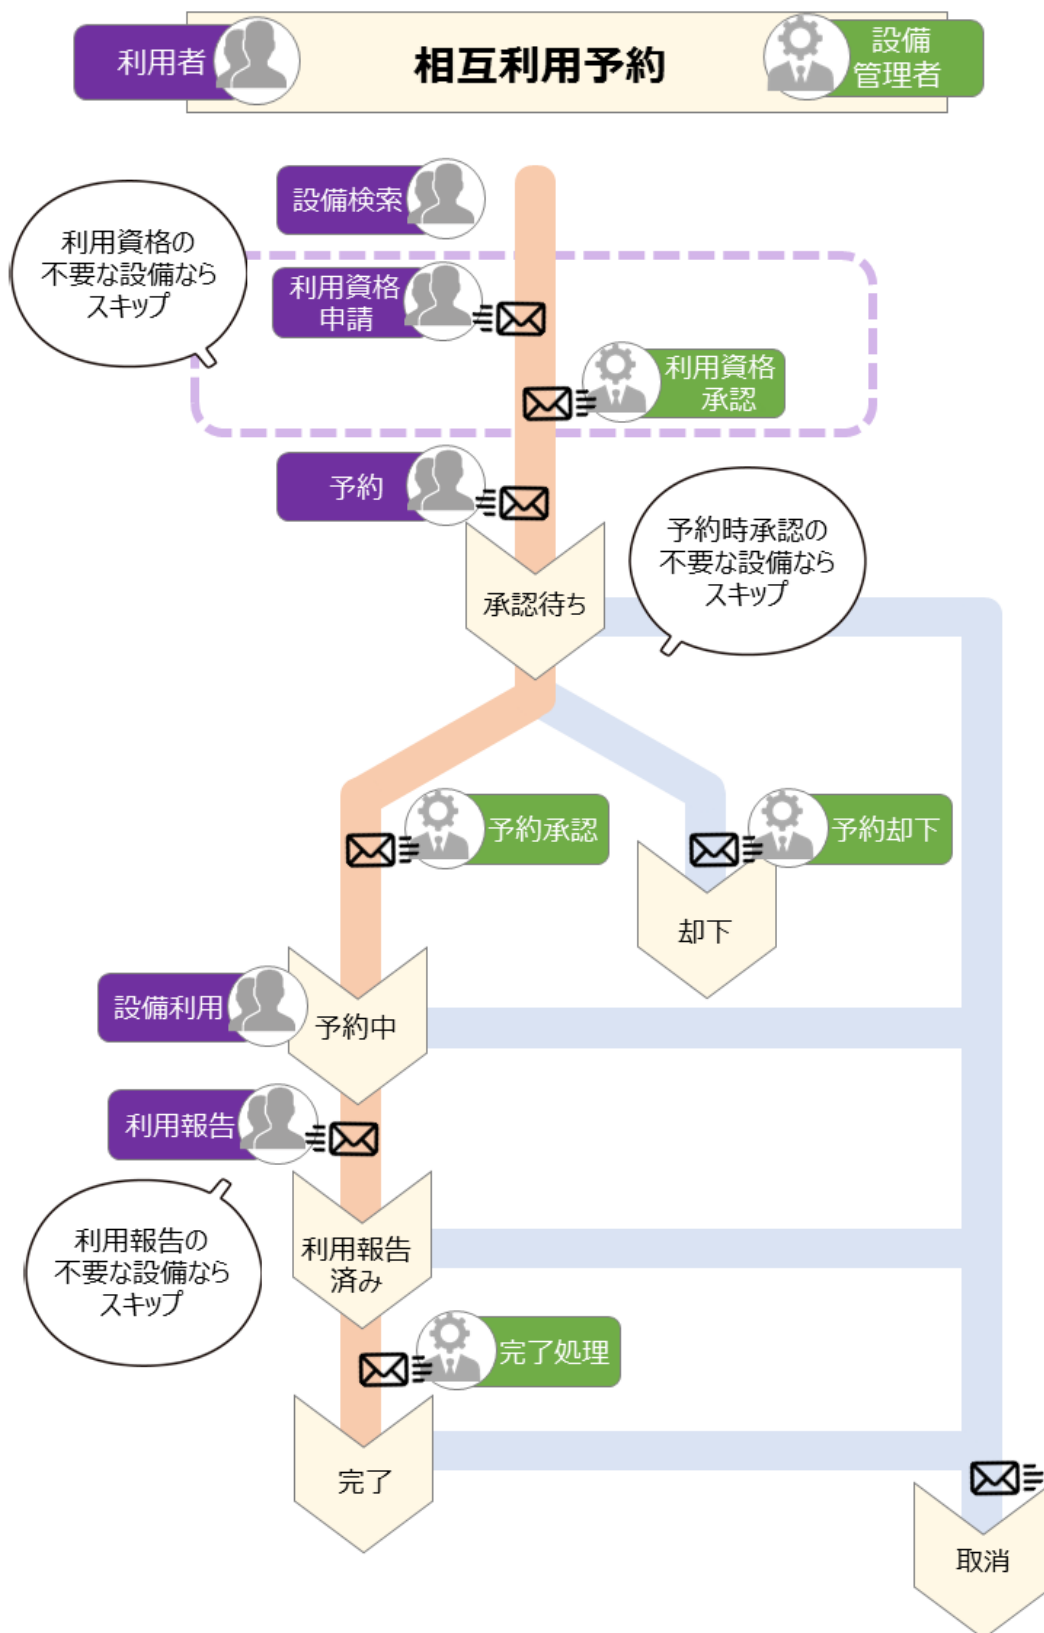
利用者

相互利用予約

設備管理者

設備検索

利用資格の不要な設備ならスキップ

利用資格申請

利用資格承認

予約

承認待ち

予約時承認の不要な設備ならスキップ

予約承認

予約却下

却下

設備利用

予約中

利用報告

利用報告の不要な設備ならスキップ

利用報告済み

完了処理

完了

取消